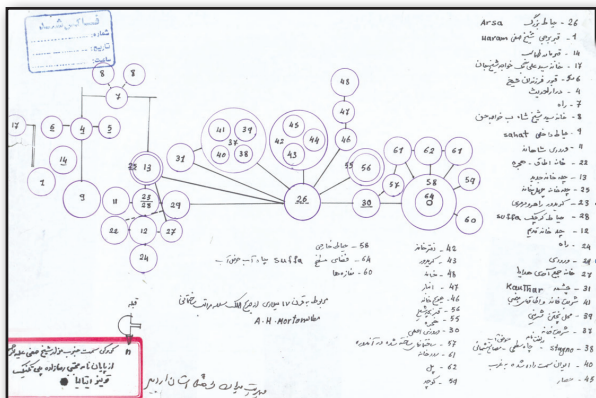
فیشاکی شهر ...
شماره ...
تاریخ ...
پیوست ...

26 - حیاط بزرگ Arsa
1 - قبر شیخ صفی Haram
14 - ...
17 - ...
6 - ...
4 - ...
7 - راه
8 - ...
9 - حیاط ... sahat
9 - ...
22 - ...
23 - ...
25 - ...
27 - ...
28 - ... soffa
12 - ...
24 - راه
11 - ...
29 - ...
31 - ... Kauthar
41 - ...
37 - ...
39 - ...
38 - ... Stagno
40 - ...
45 - ...

58 - ...
48 - ... soffa
60 - ...

42 - ...
43 - ...
44 - ...
47 - ...
46 - ...
55 - ...
56 - ...
57 - ...
30 - ...
61 - ...
62 - ...

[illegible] A. H. Morton

قبله

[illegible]

17 6 4 8 8 7 14 1 9 11 13 23 25 29 22 12 27 24 31 41 39 37 40 38 45 44 42 43 48 47 46 26 55 56 30 57 61 62 67 58 59 60 69